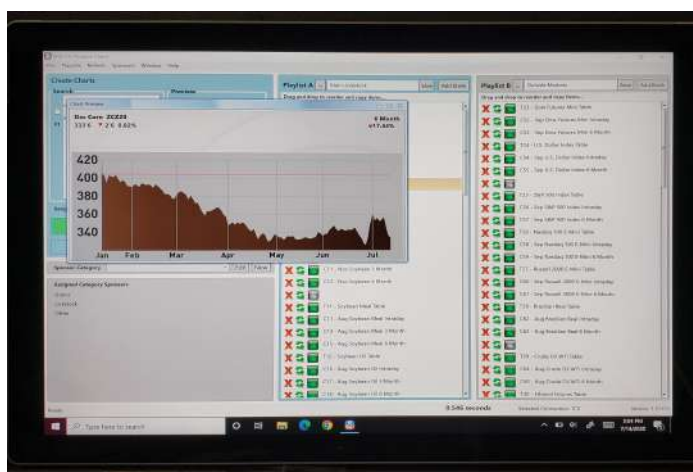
Create Charts

Playlist A

Playlist B

Dec Corn ZCZ20
337'6 2'6 0.62%

6 Month
-17.42%

420
400
380
360
340

Jan Feb Mar Apr May Jun Jul

Sponsor Category

Assigned Category Sponsors

Add

Save

Add Show

T11 - Soybean Meal Table

T12 - Soybean Oil Table

T11 - Euro Futures Mini Table

T12 - Dow Futures Table

T13 - U.S. Dollar Index Table

T21 - S&P 500 Index Table

T22 - Nasdaq 100 E-Mini Table

T23 - Russell 2000 E-Mini Table

T31 - Brazilian Real Table

T41 - Crude Oil WTI Table

8.546 seconds

Type here to search